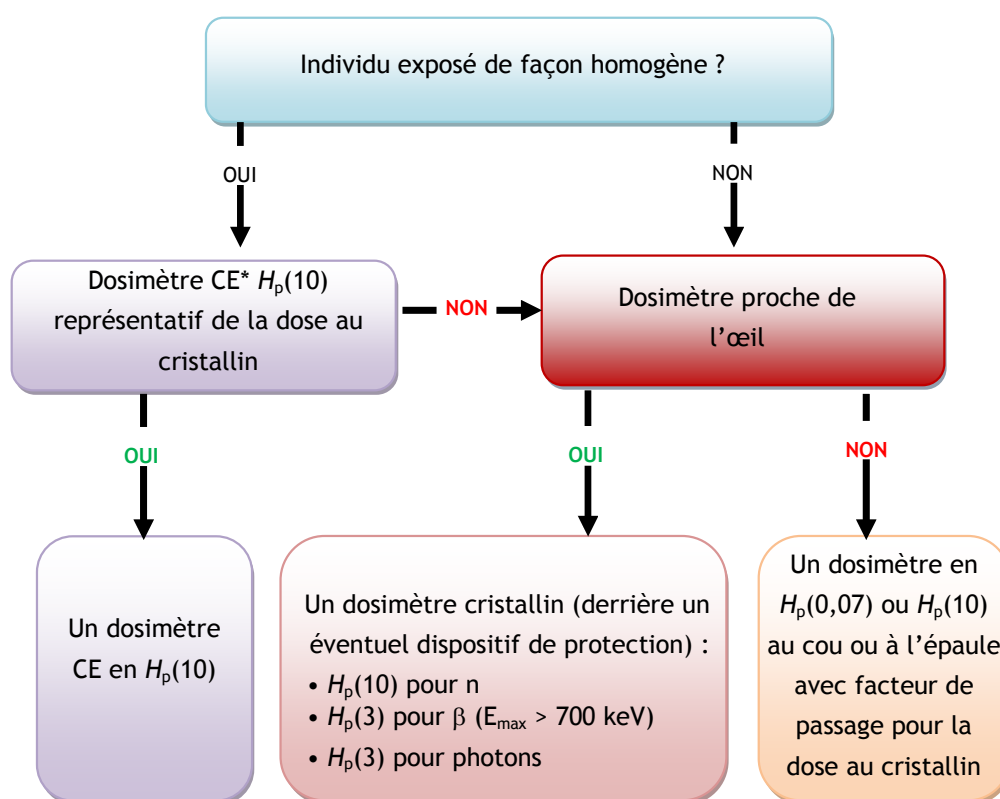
Individu exposé de façon homogène ?

OUI

NON

Dosimètre CE* $H_p(10)$ représentatif de la dose au cristallin

NON

Dosimètre proche de l'œil

OUI

OUI

NON

Un dosimètre CE en $H_p(10)$

Un dosimètre cristallin (derrière un éventuel dispositif de protection) :
• $H_p(10)$ pour n
• $H_p(3)$ pour $\beta$ ($E_{max}$ > 700 keV)
• $H_p(3)$ pour photons

Un dosimètre en $H_p(0,07)$ ou $H_p(10)$ au cou ou à l'épaule avec facteur de passage pour la dose au cristallin